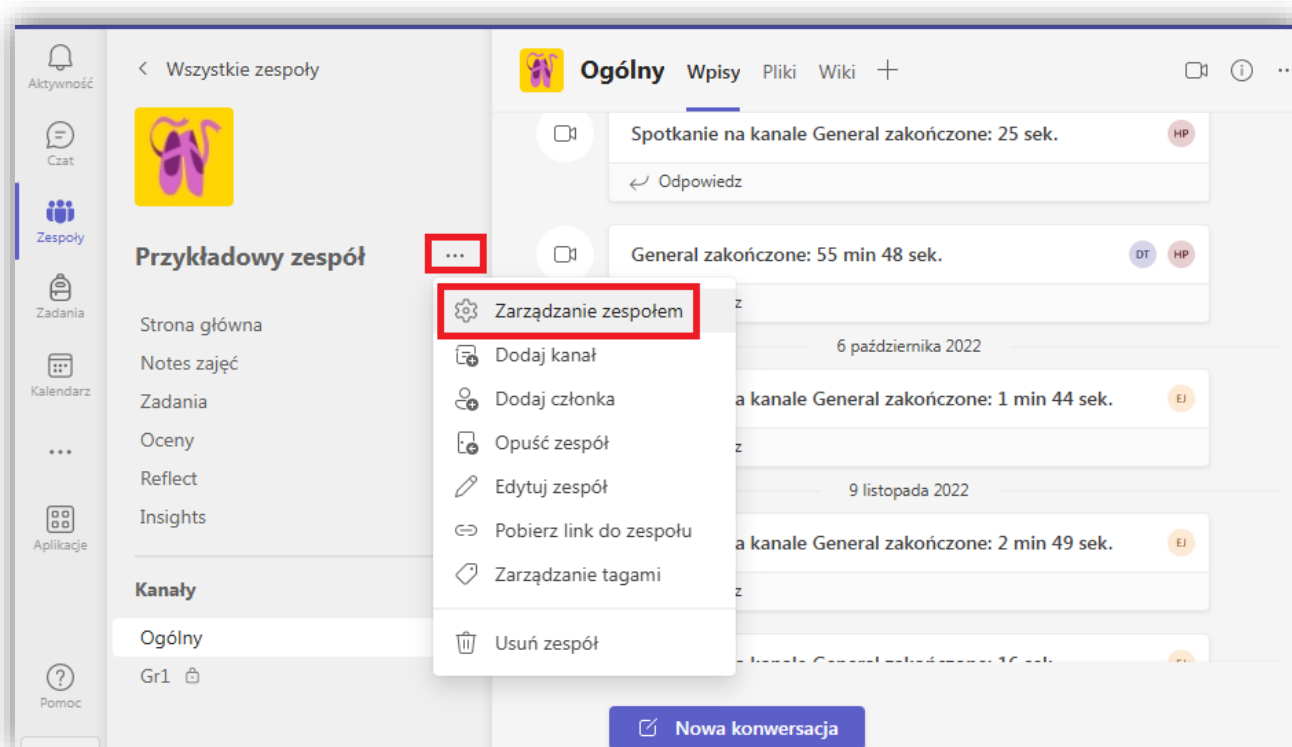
Aktywność
Czat
Zespoły
Zadania
Kalendarz
...
Aplikacje
Pomoc

< Wszystkie zespoły

Przykładowy zespół ...

Strona główna
Notes zajęć
Zadania
Oceny
Reflect
Insights

Kanały
Ogólny
Gr1

Ogólny Wpisy Pliki Wiki +

Spotkanie na kanale General zakończone: 25 sek. HP
Odpowiedz

General zakończone: 55 min 48 sek. DT HP
z

6 października 2022

a kanale General zakończone: 1 min 44 sek. EJ
z

9 listopada 2022

a kanale General zakończone: 2 min 49 sek. EJ
z

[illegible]

Zarządzanie zespołem
Dodaj kanał
Dodaj członka
Opuść zespół
Edytuj zespół
Pobierz link do zespołu
Zarządzanie tagami
Usuń zespół

Nowa konwersacja